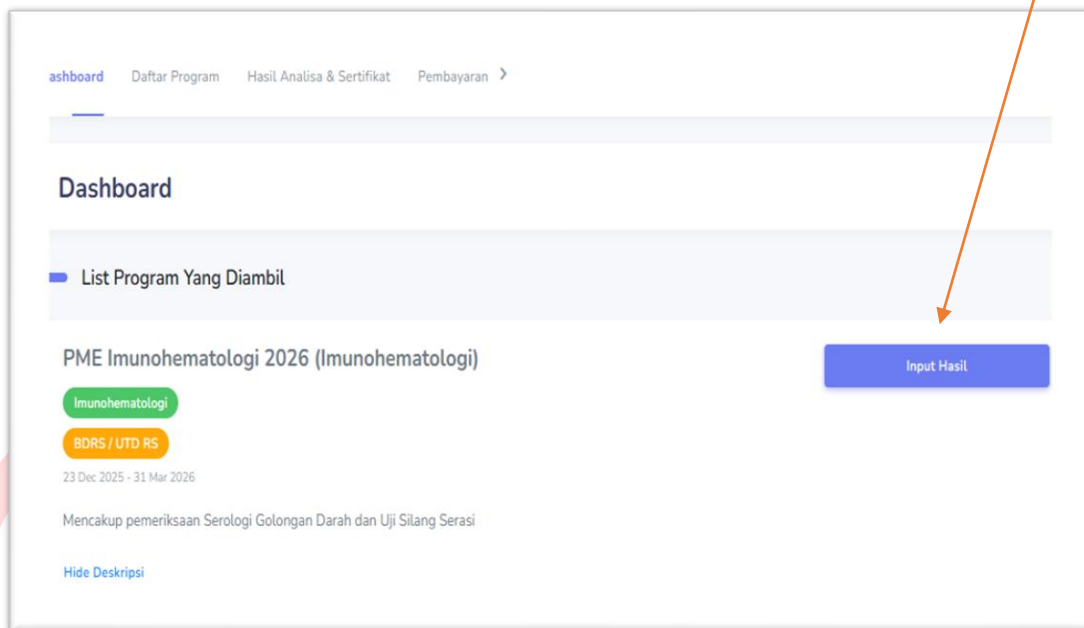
ashboard Daftar Program Hasil Analisa & Sertifikat Pembayaran >

Dashboard

List Program Yang Diambil

PME Imunohematologi 2026 (Imunohematologi)

Input Hasil

Imunohematologi

BDRS / UTD RS

23 Dec 2025 - 31 Mar 2026

Mencakup pemeriksaan Serologi Golongan Darah dan Uji Silang Serasi

Hide Deskripsi